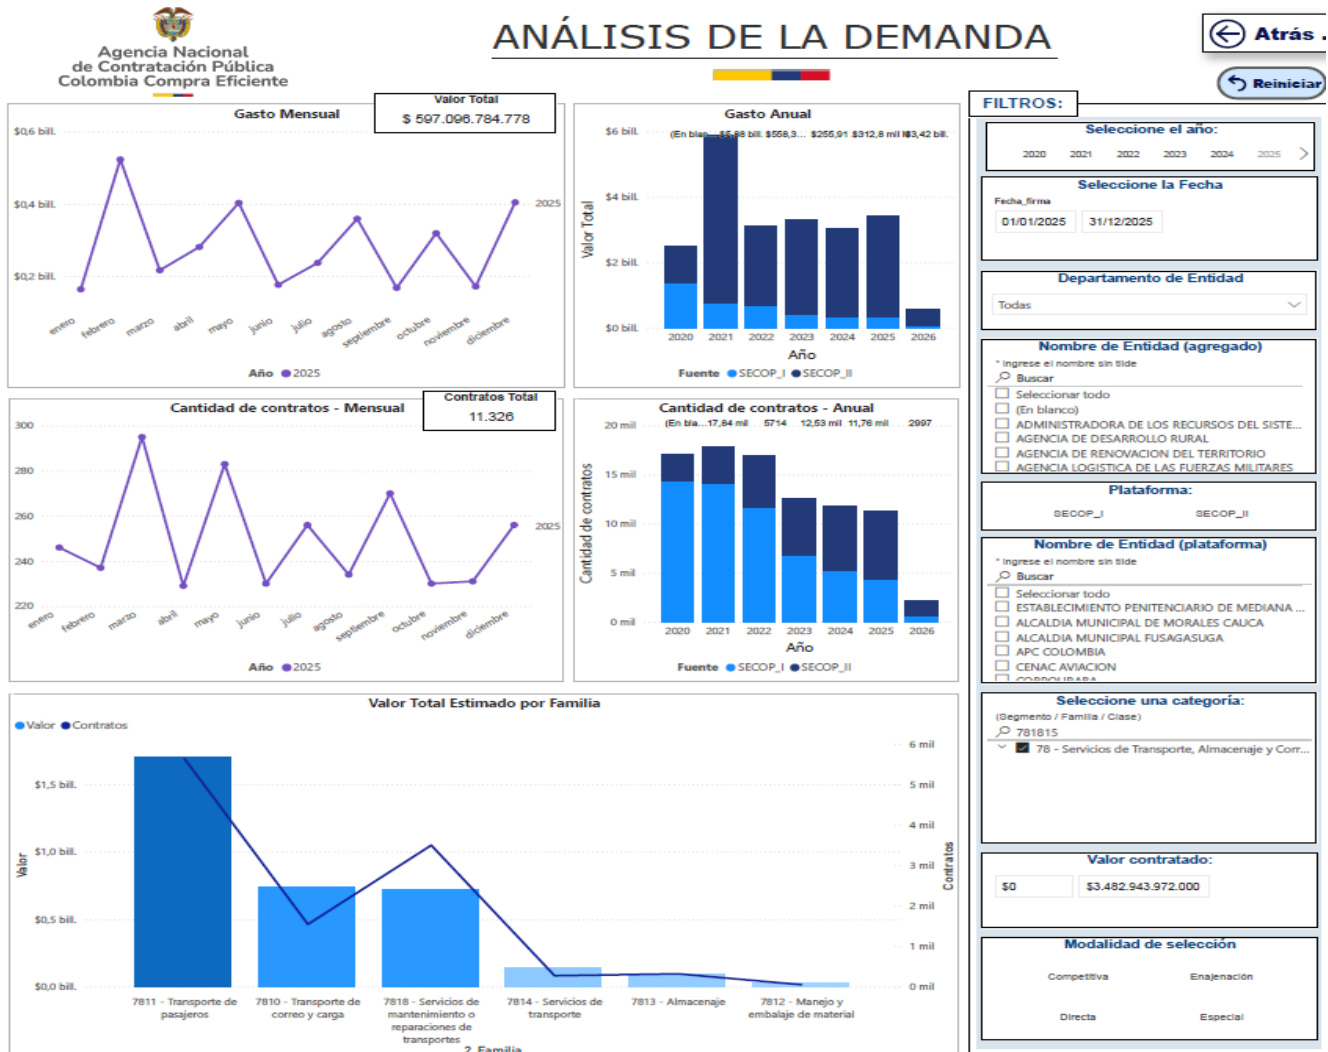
Agencia Nacional de Contratación Pública Colombia Compra Eficiente

ANÁLISIS DE LA DEMANDA

Atrás

Reiniciar

Valor Total
$ 597.096.784.778

Gasto Mensual
$0,6 bill.
$0,4 bill.
$0,2 bill.
2025
enero febrero marzo abril mayo junio julio agosto septiembre octubre noviembre diciembre
Año ● 2025

Gasto Anual
(En blan... $5,98 bill. $558,3... $255,91 $312,8 mil $3,42 bill.
$6 bill.
$4 bill.
$2 bill.
$0 bill.
Valor Total
2020 2021 2022 2023 2024 2025 2026
Año
Fuente ● SECOP_I ● SECOP_II

Contratos Total
11.326

Cantidad de contratos - Mensual
300
280
260
240
220
2025
enero febrero marzo abril mayo junio julio agosto septiembre octubre noviembre diciembre
Año ● 2025

Cantidad de contratos - Anual
(En bla... 17,84 mil 5714 12,53 mil 11,76 mil 2997
20 mil
15 mil
10 mil
5 mil
0 mil
Cantidad de contratos
2020 2021 2022 2023 2024 2025 2026
Año
Fuente ● SECOP_I ● SECOP_II

Valor Total Estimado por Familia
● Valor ● Contratos
$1,5 bill.
$1,0 bill.
$0,5 bill.
$0,0 bill.
Valor
6 mil
5 mil
4 mil
3 mil
2 mil
1 mil
0 mil
Contratos
7811 - Transporte de pasajeros
7810 - Transporte de correo y carga
7818 - Servicios de mantenimiento o reparaciones de transportes
7814 - Servicios de transporte
7813 - Almacenaje
7812 - Manejo y embalaje de material
2. Familia

FILTROS:

Seleccione el año:
2020 2021 2022 2023 2024 2025

Seleccione la Fecha
Fecha_firma
01/01/2025 31/12/2025

Departamento de Entidad
Todas

Nombre de Entidad (agregado)
* Ingrese el nombre sin tilde
Buscar
Seleccionar todo
(En blanco)
ADMINISTRADORA DE LOS RECURSOS DEL SISTE...
AGENCIA DE DESARROLLO RURAL
AGENCIA DE RENOVACION DEL TERRITORIO
AGENCIA LOGISTICA DE LAS FUERZAS MILITARES

Plataforma:
SECOP_I SECOP_II

Nombre de Entidad (plataforma)
* Ingrese el nombre sin tilde
Buscar
Seleccionar todo
ESTABLECIMIENTO PENITENCIARIO DE MEDIANA ...
ALCALDIA MUNICIPAL DE MORALES CAUCA
ALCALDIA MUNICIPAL FUSAGASUGA
APC COLOMBIA
CENAC AVIACION
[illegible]

Seleccione una categoría:
(Segmento / Familia / Clase)
781815
78 - Servicios de Transporte, Almacenaje y Corr...

Valor contratado:
$0
$3.482.943.972.000

Modalidad de selección
Competitiva Enajenación
Directa Especial